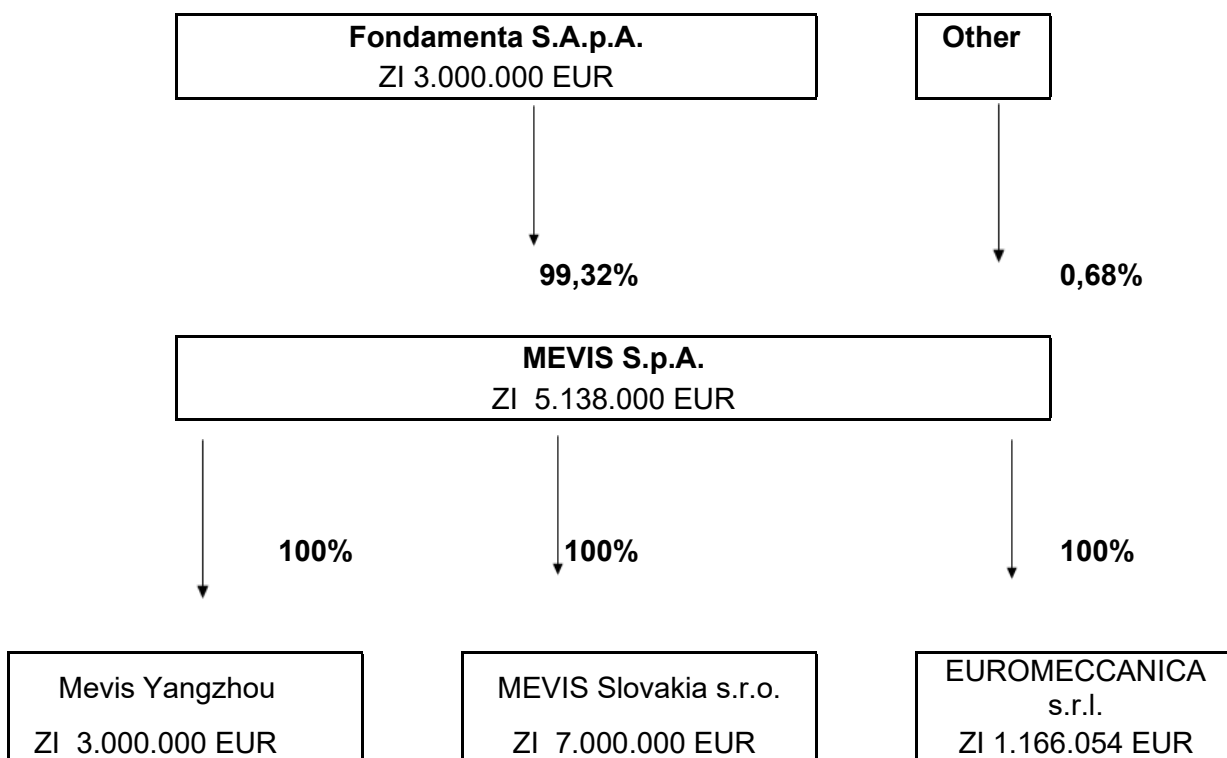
**Fondamenta S.A.p.A.**
ZI 3.000.000 EUR

**Other**

**99,32%**

**0,68%**

**MEVIS S.p.A.**
ZI 5.138.000 EUR

**100%**

**100%**

**100%**

Mevis Yangzhou
ZI 3.000.000 EUR

MEVIS Slovakia s.r.o.
ZI 7.000.000 EUR

EUROMECCANICA s.r.l.
ZI 1.166.054 EUR